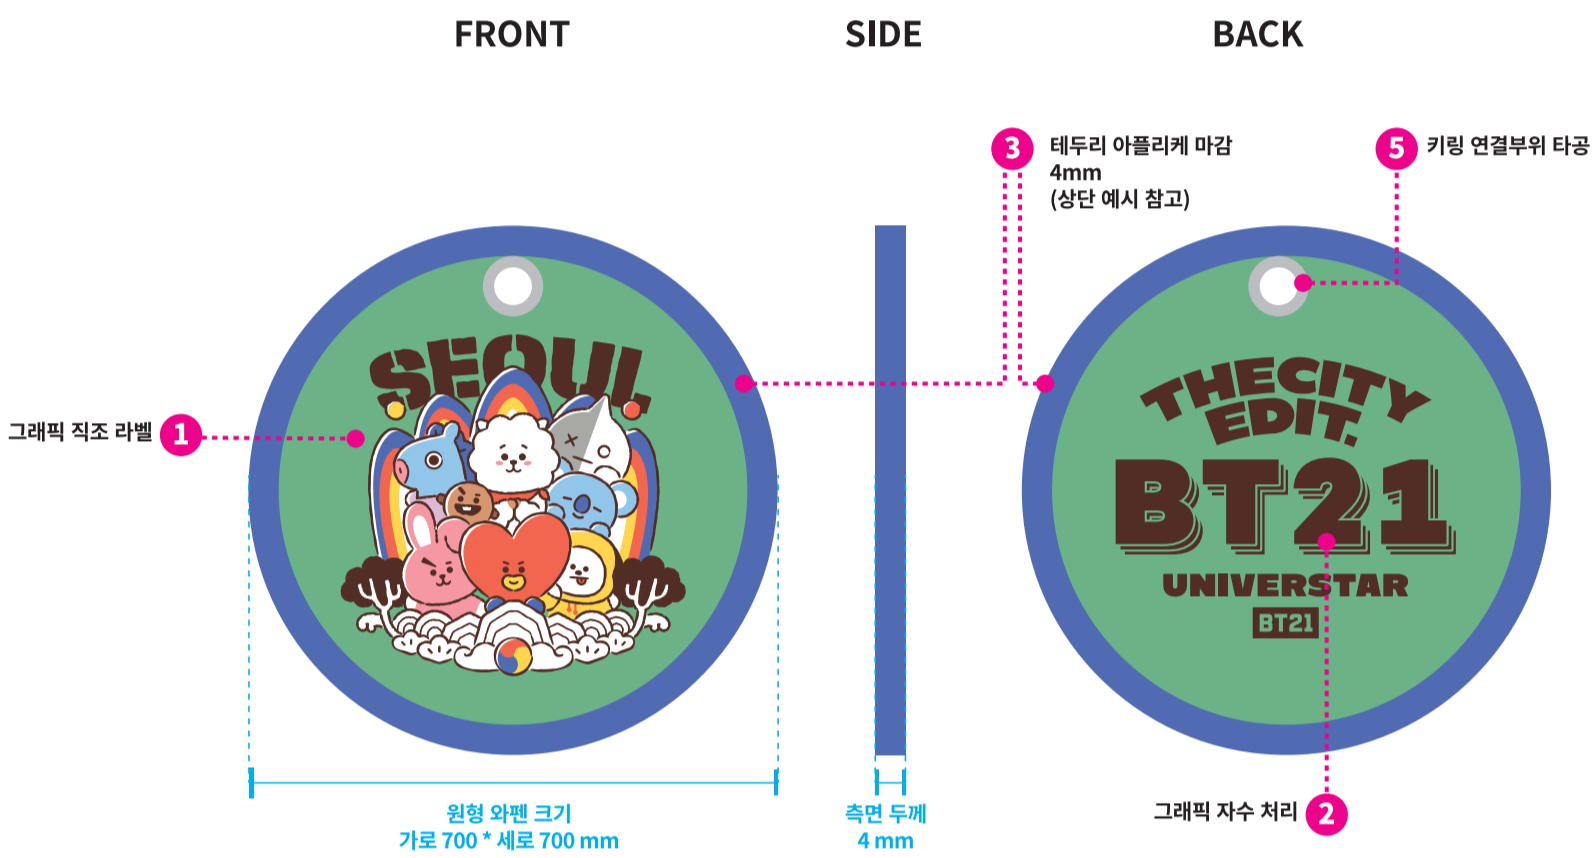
FRONT

SIDE

BACK

3 테두리 아플리케 마감
4mm
(상단 예시 참고)

5 키링 연결부위 타공

그래픽 직조 라벨 1

SEOUL

THECITY
EDIT.
BT21
UNIVERSTAR
BT21

원형 와펜 크기
가로 700 * 세로 700 mm

측면 두께
4 mm

그래픽 자수 처리 2